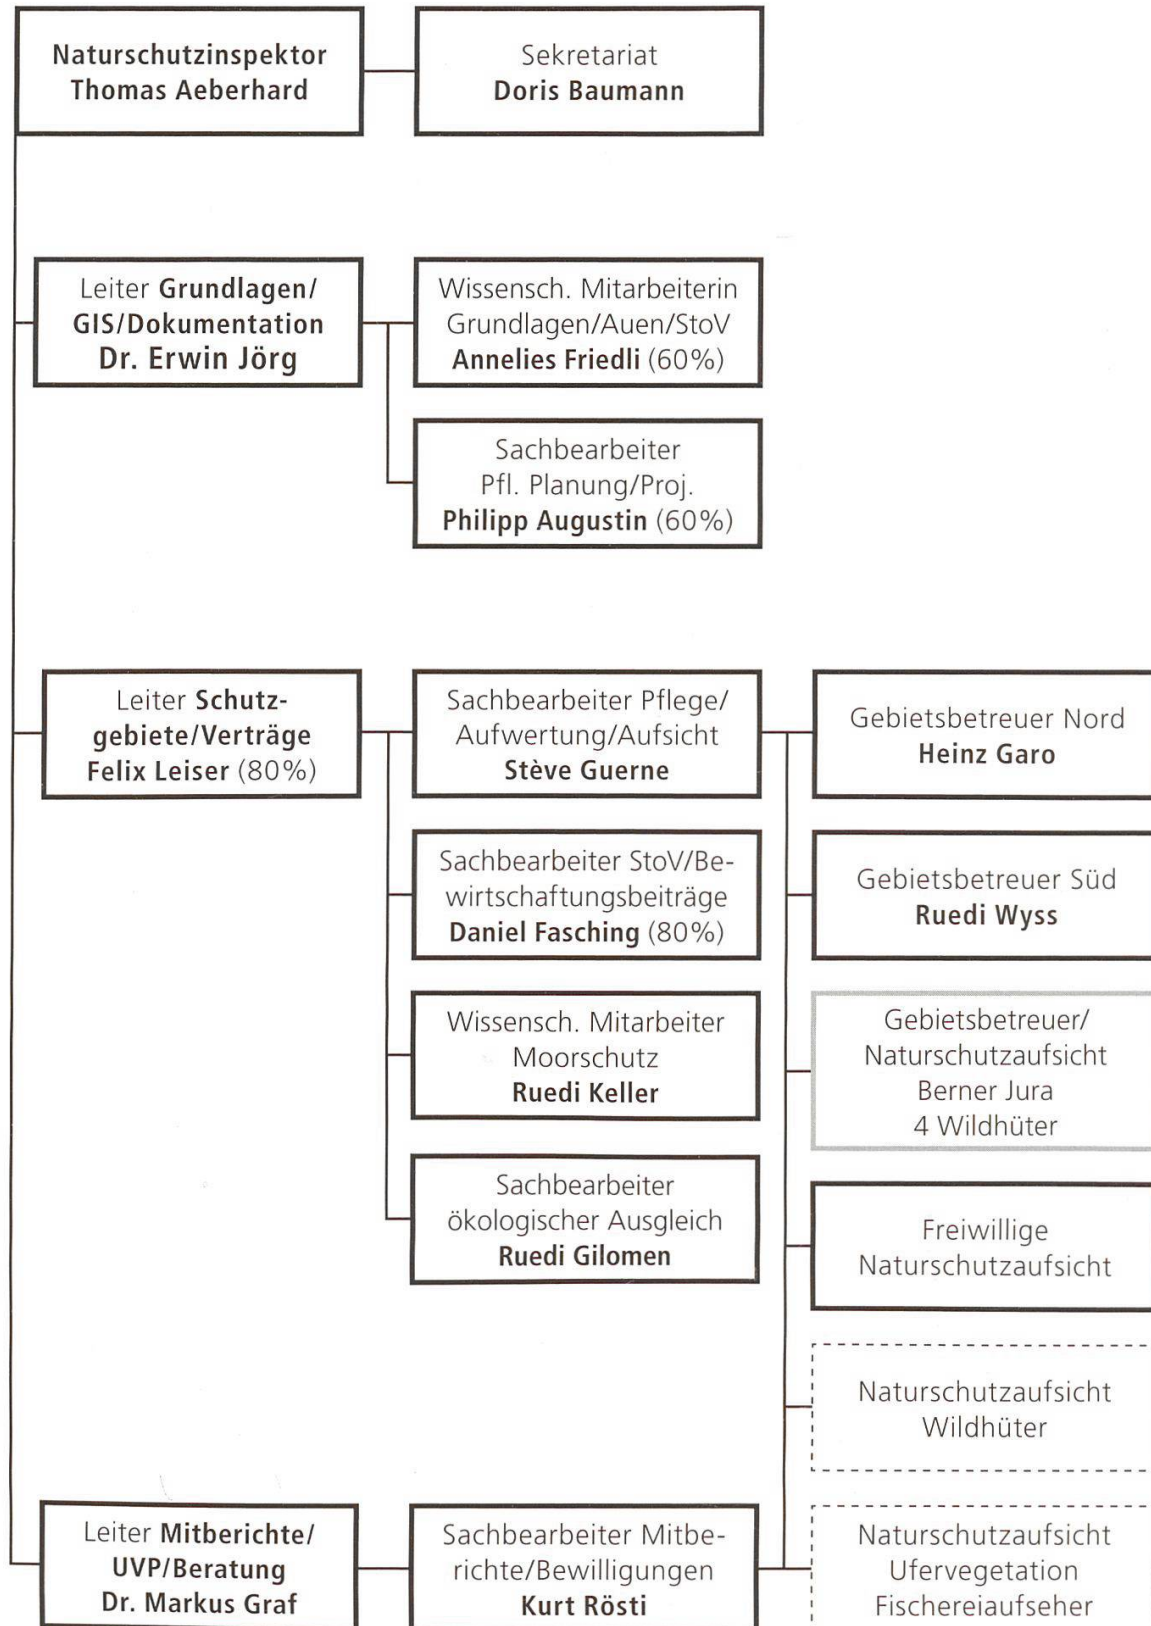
Naturschutzinspektor
Thomas Aeberhard

Sekretariat
Doris Baumann

Leiter Grundlagen/GIS/Dokumentation
Dr. Erwin Jörg

Wissensch. Mitarbeiterin
Grundlagen/Auen/StoV
Annelies Friedli (60%)

Sachbearbeiter
Pfl. Planung/Proj.
Philipp Augustin (60%)

Leiter Schutzgebiete/Verträge
Felix Leiser (80%)

Sachbearbeiter Pflege/Aufwertung/Aufsicht
Stève Guerne

Gebietsbetreuer Nord
Heinz Garo

Sachbearbeiter StoV/Bewirtschaftungsbeiträge
Daniel Fasching (80%)

Gebietsbetreuer Süd
Ruedi Wyss

Wissensch. Mitarbeiter
Moorschutz
Ruedi Keller

Gebietsbetreuer/
Naturschutzaufsicht
Berner Jura
4 Wildhüter

Sachbearbeiter
ökologischer Ausgleich
Ruedi Gilomen

Freiwillige
Naturschutzaufsicht

Naturschutzaufsicht
Wildhüter

Leiter Mitberichte/UVP/Beratung
Dr. Markus Graf

Sachbearbeiter Mitberichte/Bewilligungen
Kurt Rösti

Naturschutzaufsicht
Ufervegetation
Fischereiaufseher